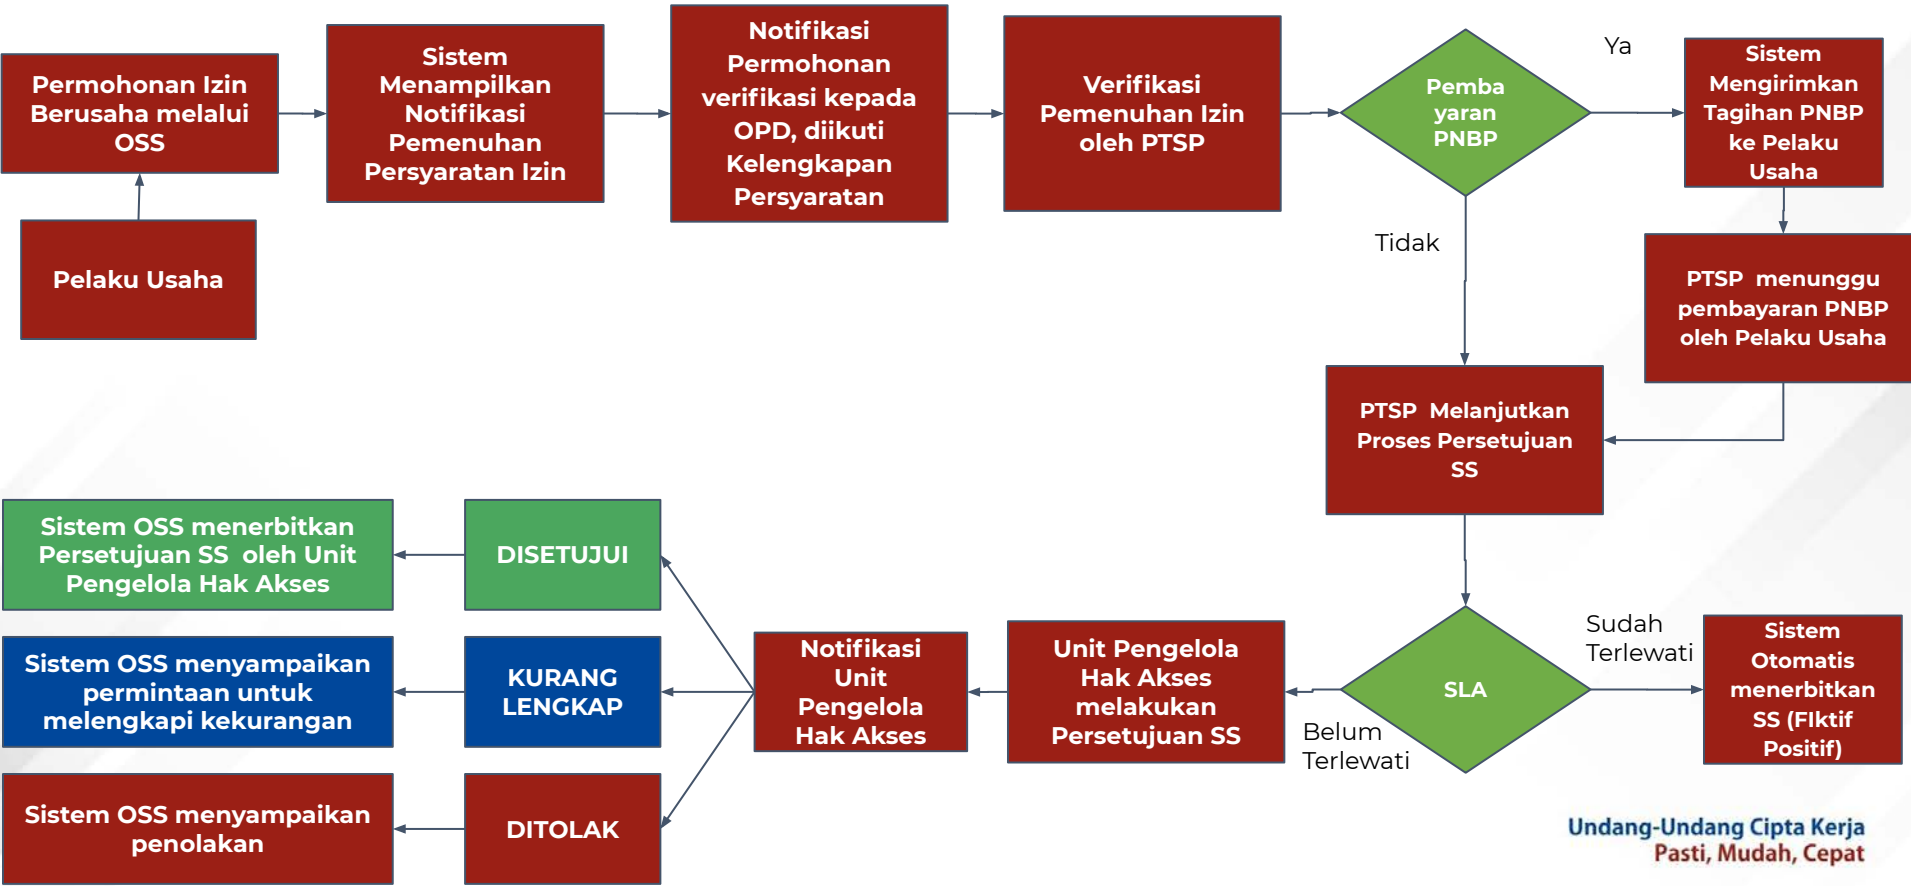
Permohonan Izin Berusaha melalui OSS

Pelaku Usaha

Sistem Menampilkan Notifikasi Pemenuhan Persyaratan Izin

Notifikasi Permohonan verifikasi kepada OPD, diikuti Kelengkapan Persyaratan

Verifikasi Pemenuhan Izin oleh PTSP

Pemba yaran PNBP

Ya

Sistem Mengirimkan Tagihan PNBP ke Pelaku Usaha

Tidak

PTSP menunggu pembayaran PNBP oleh Pelaku Usaha

PTSP Melanjutkan Proses Persetujuan SS

SLA

Sudah Terlewati

Sistem Otomatis menerbitkan SS (FIktif Positif)

Belum Terlewati

Unit Pengelola Hak Akses melakukan Persetujuan SS

Notifikasi Unit Pengelola Hak Akses

DISETUJUI

Sistem OSS menerbitkan Persetujuan SS oleh Unit Pengelola Hak Akses

KURANG LENGKAP

Sistem OSS menyampaikan permintaan untuk melengkapi kekurangan

DITOLAK

Sistem OSS menyampaikan penolakan

Undang-Undang Cipta Kerja
Pasti, Mudah, Cepat